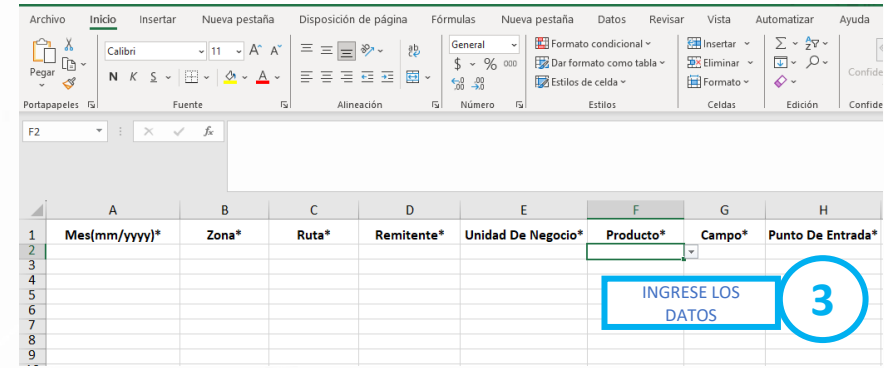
Archivo Inicio Insertar Nueva pestaña Disposición de página Fórmulas Nueva pestaña Datos Revisar Vista Automatizar Ayuda

Pegar
Calibri 11 A A
N K S
General
$ % 000
Formato condicional
Dar formato como tabla
Estilos de celda
Insertar
Eliminar
Formato
Confide

Portapapeles Fuente Alineación Número Estilos Celdas Edición Confide

F2 fx

| | A | B | C | D | E | F | G | H |
|---|---|---|---|---|---|---|---|---|
| 1 | Mes(mm/yyyy)* | Zona* | Ruta* | Remitente* | Unidad De Negocio* | Producto* | Campo* | Punto De Entrada* |
| 2 | | | | | | | | |
| 3 | | | | | | | | |
| 4 | | | | | | | | |
| 5 | | | | | | | | |
| 6 | | | | | | | | |
| 7 | | | | | | | | |
| 8 | | | | | | | | |
| 9 | | | | | | | | |

INGRESE LOS DATOS

3